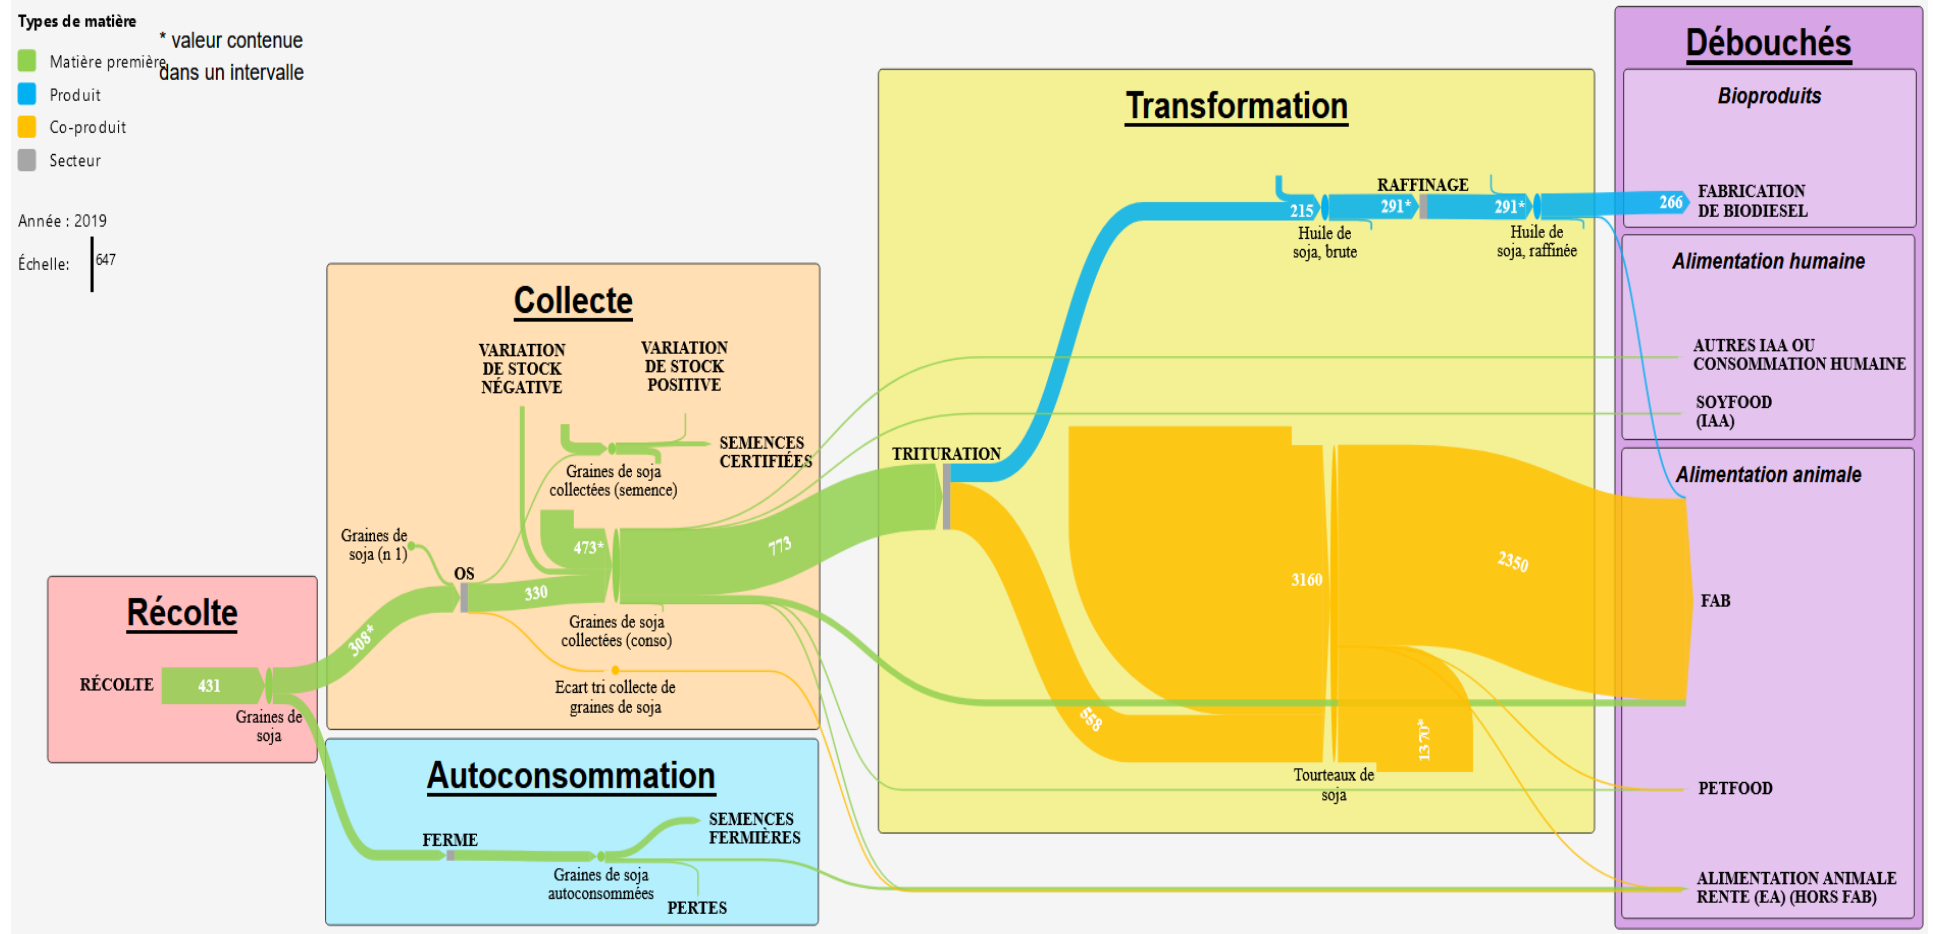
Types de matière
Matière première
Produit
Co-produit
Secteur

* valeur contenue dans un intervalle

Année : 2019
Échelle: 647

Récolte
RÉCOLTE
431
Graines de soja
308*

Collecte
VARIATION DE STOCK NÉGATIVE
VARIATION DE STOCK POSITIVE
SEMENCES CERTIFIÉES
Graines de soja collectées (semence)
Graines de soja (n 1)
OS
473*
330
773
Graines de soja collectées (conso)
Ecart tri collecte de graines de soja

Autoconsommation
FERME
SEMENCES FERMIÈRES
Graines de soja autoconsommées
PERTES

Transformation
RAFFINAGE
215
291*
291*
Huile de soja, brute
Huile de soja, raffinée
TRITURATION
3160
2350
558
1370*
Tourteaux de soja

Débouchés
Bioproduits
266
FABRICATION DE BIODIESEL
Alimentation humaine
AUTRES IAA OU CONSOMMATION HUMAINE
SOYFOOD (IAA)
Alimentation animale
FAB
PETFOOD
ALIMENTATION ANIMALE RENTE (EA) (HORS FAB)